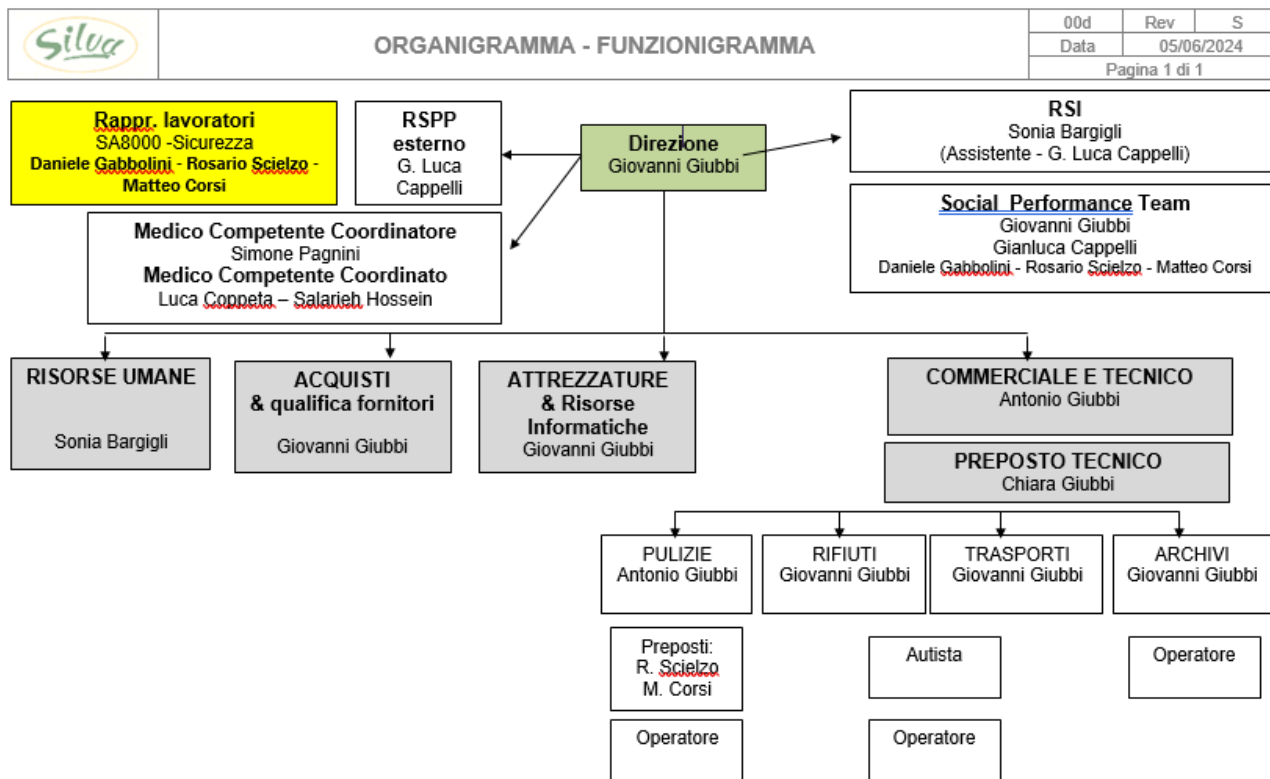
Silva

ORGANIGRAMMA - FUNZIONIGRAMMA

| 00d | Rev | S |
|---|---|---|
| Data | 05/06/2024 | |
| Pagina 1 di 1 | | |

Rappr. lavoratori
SA8000 -Sicurezza
Daniele Gabbolini - Rosario Scielzo - Matteo Corsi

RSPP esterno
G. Luca Cappelli

Direzione
Giovanni Giubbi

RSI
Sonia Bargigli
(Assistente - G. Luca Cappelli)

Social Performance Team
Giovanni Giubbi
Gianluca Cappelli
Daniele Gabbolini - Rosario Scielzo - Matteo Corsi

Medico Competente Coordinatore
Simone Pagnini
Medico Competente Coordinato
Luca Coppeta – Salarieh Hossein

RISORSE UMANE
Sonia Bargigli

ACQUISTI
& qualifica fornitori
Giovanni Giubbi

ATTREZZATURE
& Risorse Informatiche
Giovanni Giubbi

COMMERCIALE E TECNICO
Antonio Giubbi

PREPOSTO TECNICO
Chiara Giubbi

PULIZIE
Antonio Giubbi

RIFIUTI
Giovanni Giubbi

TRASPORTI
Giovanni Giubbi

ARCHIVI
Giovanni Giubbi

Preposti:
R. Scielzo
M. Corsi

Autista

Operatore

Operatore

Operatore